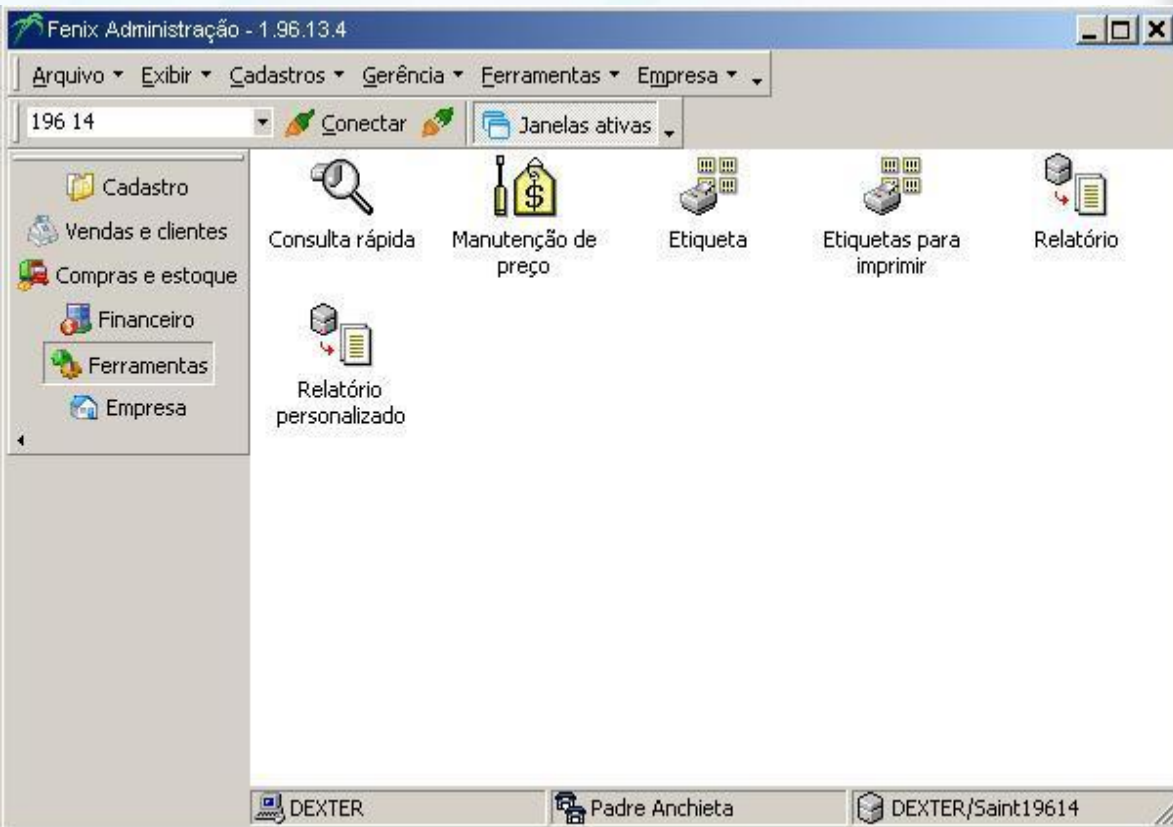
Fenix Administração - 1.96.13.4

Arquivo ▾ Exibir ▾ Cadastros ▾ Gerência ▾ Ferramentas ▾ Empresa ▾

196 14

Conectar

Janelas ativas

Cadastro
Vendas e clientes
Compras e estoque
Financeiro
Ferramentas
Empresa

Consulta rápida

Manutenção de preço

Etiqueta

Etiquetas para imprimir

Relatório

Relatório personalizado

DEXTER

Padre Anchieta

DEXTER/Saint19614